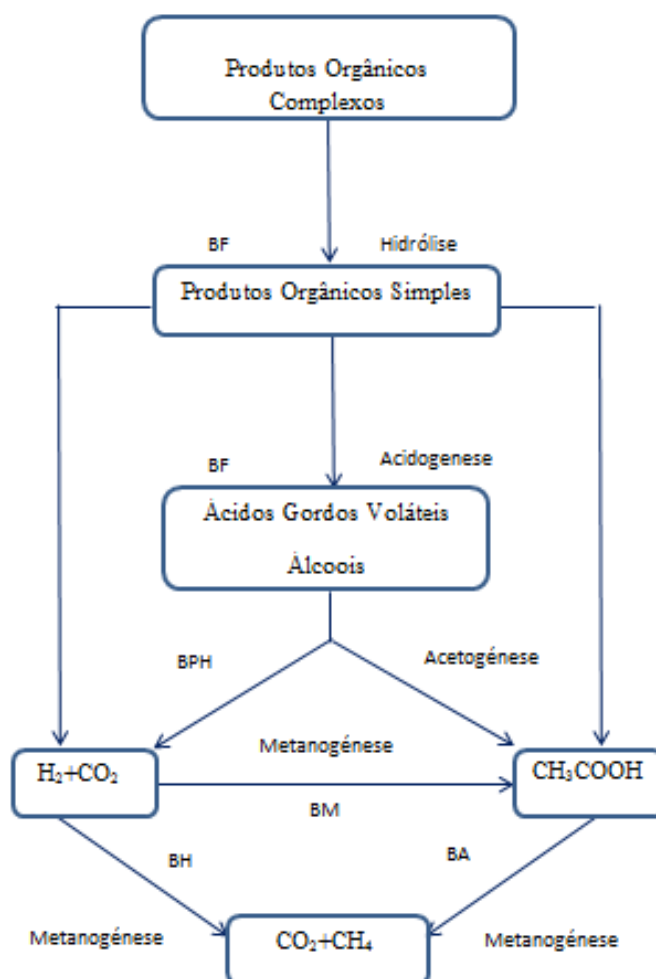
Produtos Orgânicos Complexos

BF

Hidrólise

Produtos Orgânicos Simples

BF

Acidogenese

Àcidos Gordos Voláteis

Àlcoois

BPH

Acetogénese

Metanogénese

$H_2+CO_2$

$CH_3COOH$

BM

BH

BA

Metanogénese

$CO_2+CH_4$

Metanogénese